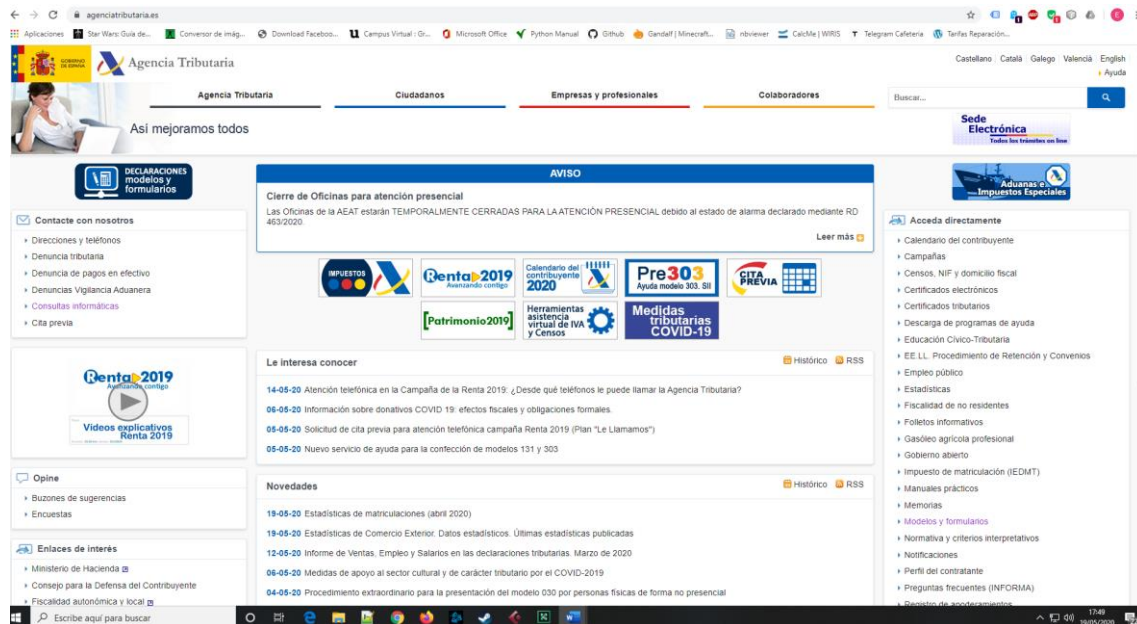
agenciatributaria.es

Aplicaciones Star Wars: Guía de... Conversor de imág... Download Faceboo... Campus Virtual : Gr... Microsoft Office Python Manual Github Gandalf | Minecraft... nbviewer CalcMe | WIRIS Telegram Cafeteria Tarifas Reparación...

GOBIERNO DE ESPAÑA Agencia Tributaria

Castellano Català Galego Valencià English
Ayuda

Agencia Tributaria Ciudadanos Empresas y profesionales Colaboradores

Buscar...

Así mejoramos todos

Sede Electrónica Todos los trámites on line

DECLARACIONES modelos y formularios

AVISO

Cierre de Oficinas para atención presencial

Las Oficinas de la AEAT estarán TEMPORALMENTE CERRADAS PARA LA ATENCIÓN PRESENCIAL debido al estado de alarma declarado mediante RD 463/2020.

Leer más

Aduanas e Impuestos Especiales

Contacte con nosotros
Direcciones y teléfonos
Denuncia tributaria
Denuncia de pagos en efectivo
Denuncias Vigilancia Aduanera
Consultas informáticas
Cita previa

IMPUESTOS
Renta 2019 Avanzando contigo
Calendario del contribuyente 2020
Pre 303 Ayuda modelo 303. SII
CITA PREVIA
Patrimonio 2019
Herramientas asistencia virtual de IVA y Censos
Medidas tributarias COVID-19

Acceda directamente
Calendario del contribuyente
Campañas
Censos, NIF y domicilio fiscal
Certificados electrónicos
Certificados tributarios
Descarga de programas de ayuda
Educación Cívico-Tributaria
EE.LL. Procedimiento de Retención y Convenios
Empleo público
Estadísticas
Fiscalidad de no residentes
Folletos informativos
Gasóleo agrícola profesional
Gobierno abierto
Impuesto de matriculación (IEDMT)
Manuales prácticos
Memorias
Modelos y formularios
Normativa y criterios interpretativos
Notificaciones
Perfil del contratante
Preguntas frecuentes (INFORMA)
Registro de apoderamientos

Renta 2019 Avanzando contigo
Vídeos explicativos Renta 2019

Le interesa conocer
Histórico RSS
14-05-20 Atención telefónica en la Campaña de la Renta 2019: ¿Desde qué teléfonos le puede llamar la Agencia Tributaria?
06-05-20 Información sobre donativos COVID 19: efectos fiscales y obligaciones formales.
05-05-20 Solicitud de cita previa para atención telefónica campaña Renta 2019 (Plan "Le Llamamos")
05-05-20 Nuevo servicio de ayuda para la confección de modelos 131 y 303

Opine
Buzones de sugerencias
Encuestas

Novedades
Histórico RSS
19-05-20 Estadísticas de matriculaciones (abril 2020)
19-05-20 Estadísticas de Comercio Exterior. Datos estadísticos. Últimas estadísticas publicadas
12-05-20 Informe de Ventas, Empleo y Salarios en las declaraciones tributarias. Marzo de 2020
06-05-20 Medidas de apoyo al sector cultural y de carácter tributario por el COVID-2019
04-05-20 Procedimiento extraordinario para la presentación del modelo 030 por personas físicas de forma no presencial

Enlaces de interés
Ministerio de Hacienda
Consejo para la Defensa del Contribuyente
Fiscalidad autonómica y local

Escribe aquí para buscar
17:49
19/05/2020